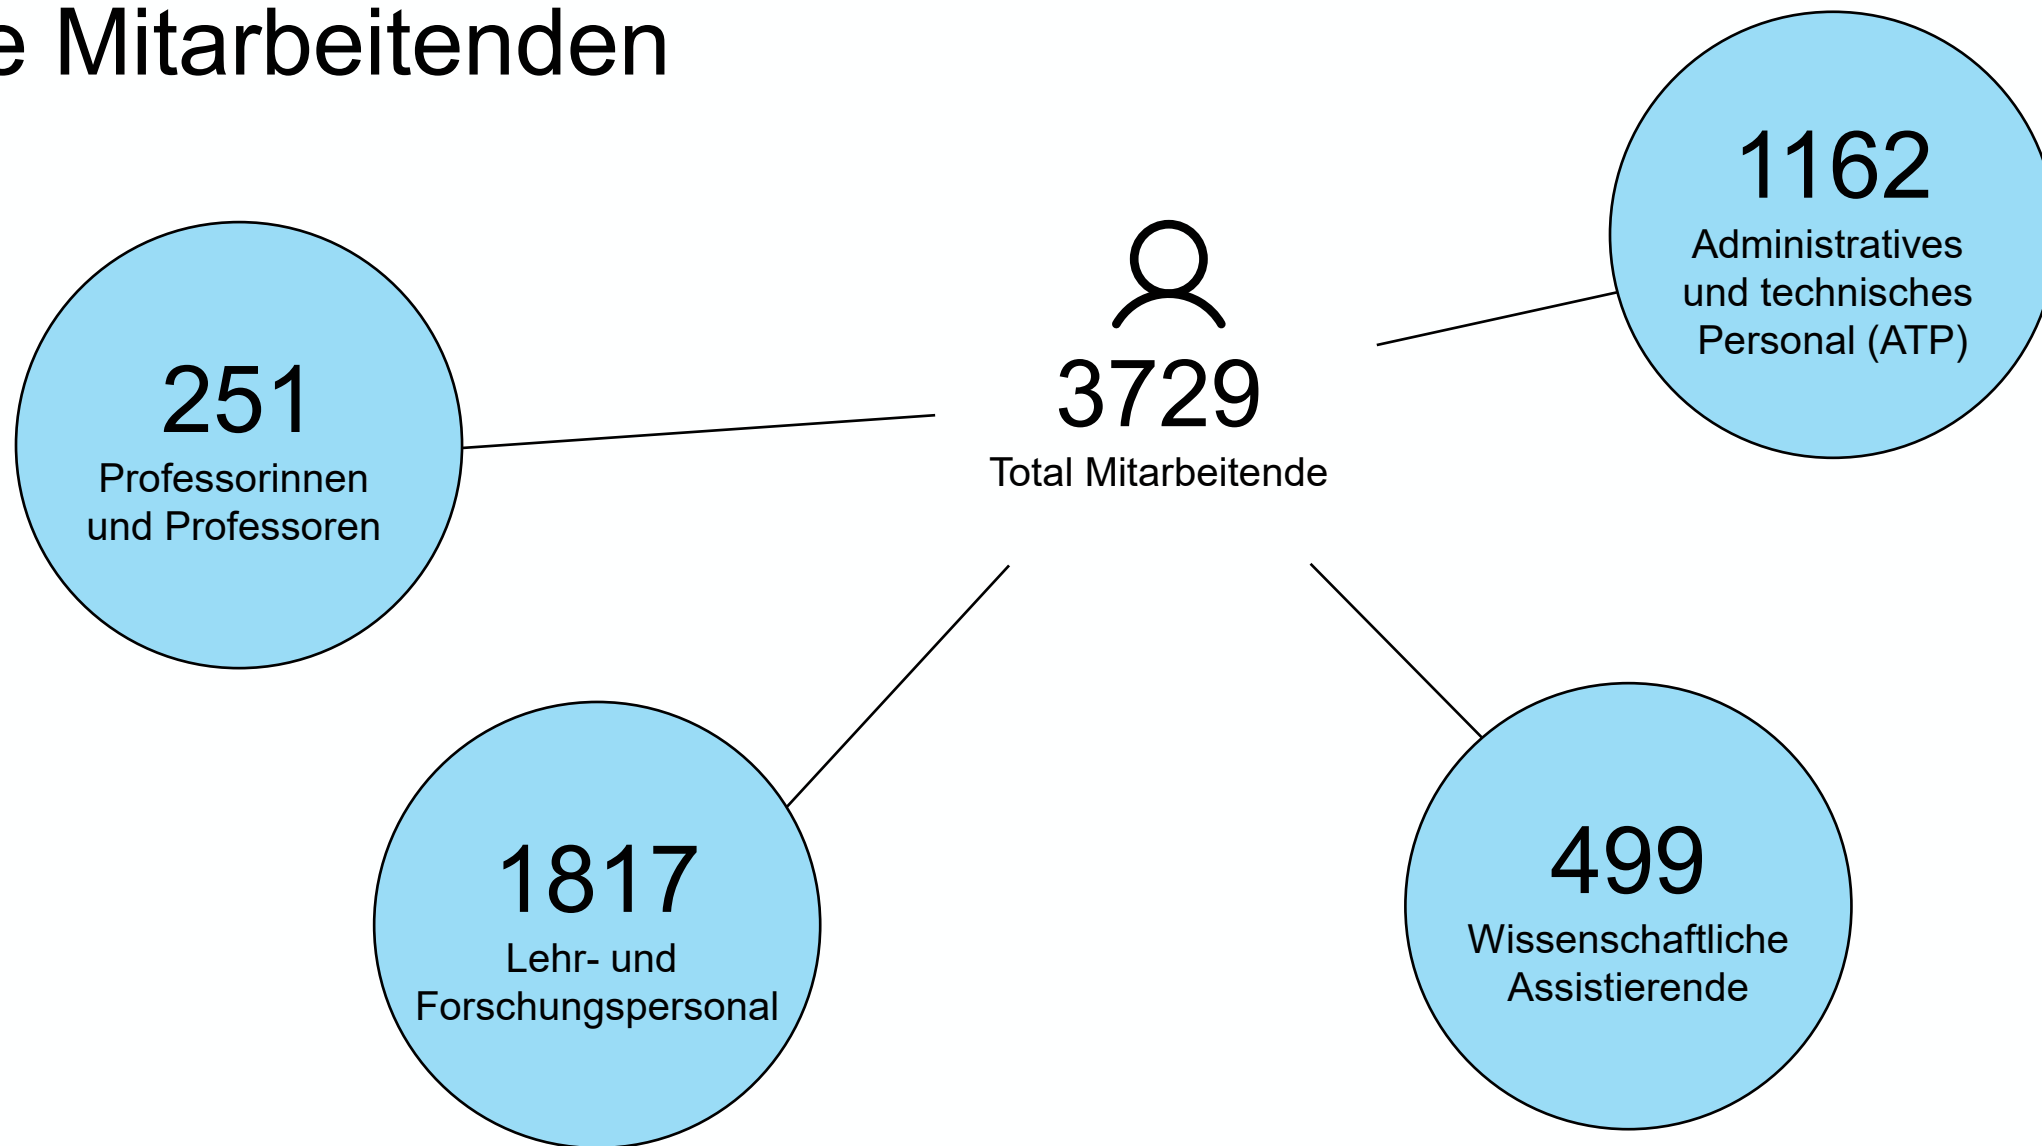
e Mitarbeitenden

1162
Administratives und technisches Personal (ATP)

251
Professorinnen und Professoren

3729
Total Mitarbeitende

1817
Lehr- und Forschungspersonal

499
Wissenschaftliche Assistierende